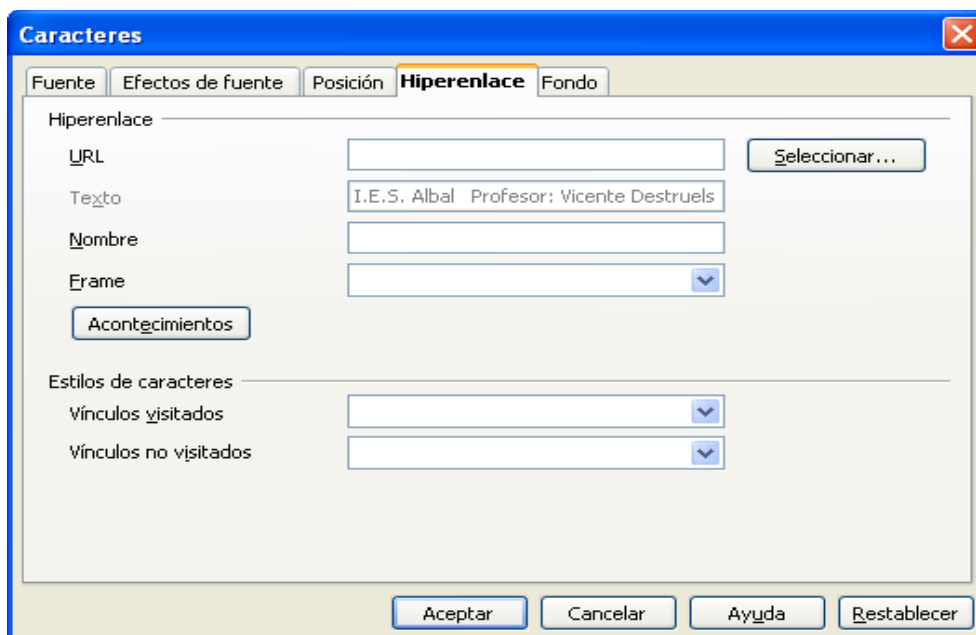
Caracteres

Fuente | Efectos de fuente | Posición | Hiperenlace | Fondo

Hiperenlace

URL

Seleccionar...

Texto

I.E.S. Albal Profesor: Vicente Destruels

Nombre

Frame

Acontecimientos

Estilos de caracteres

Vínculos visitados

Vínculos no visitados

Aceptar

Cancelar

Ayuda

Restablecer